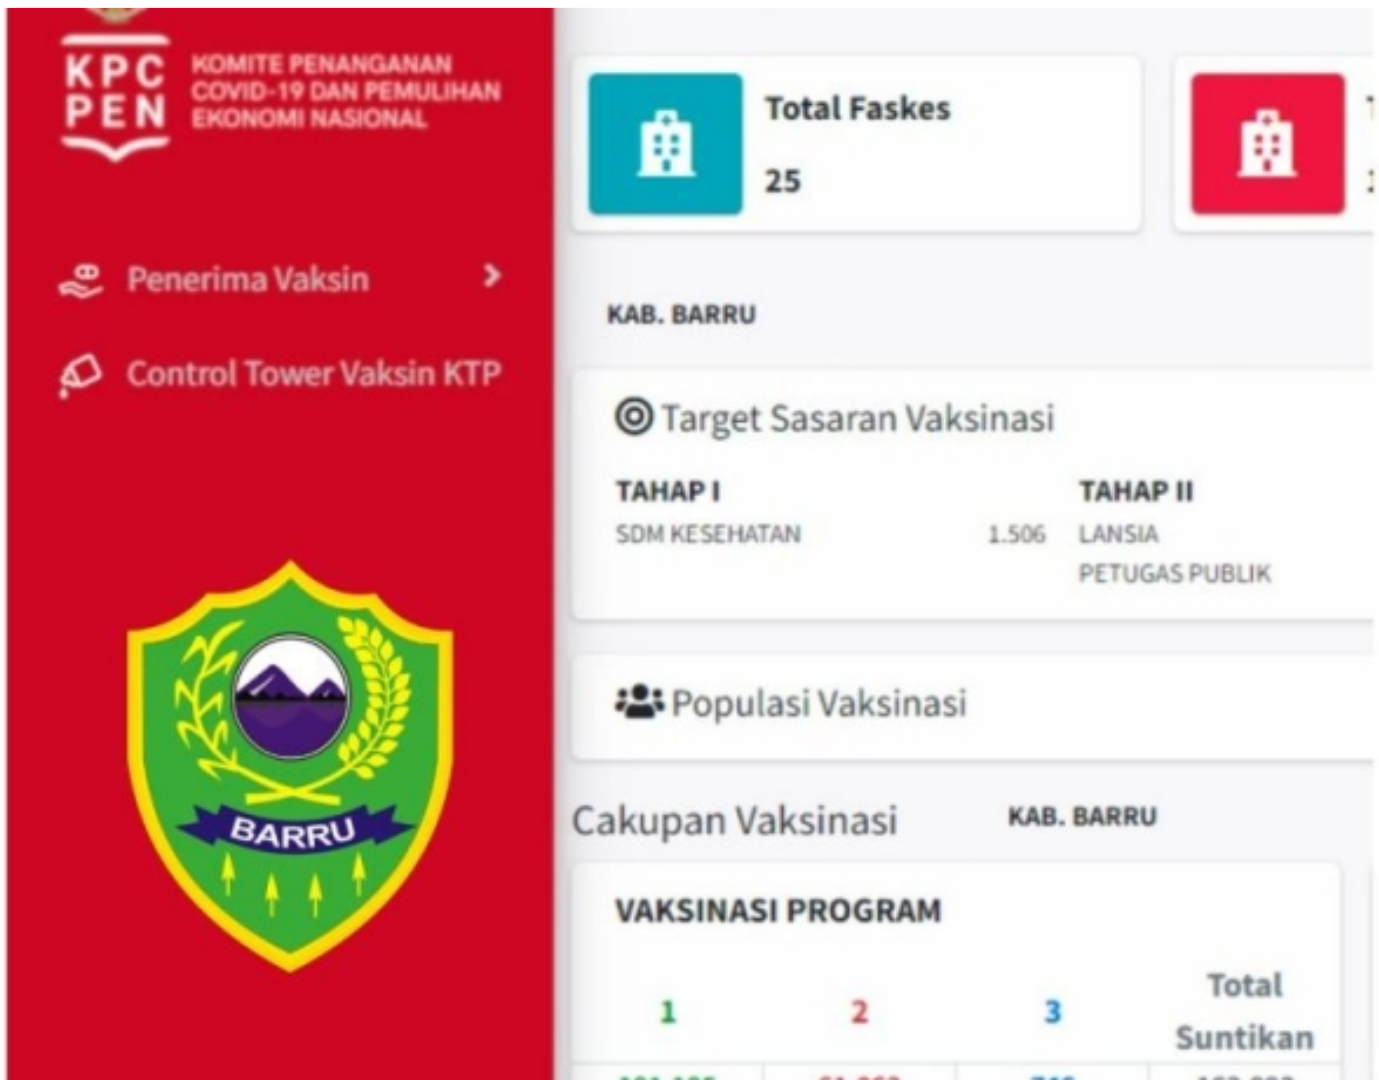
KPC PEN KOMITE PENANGANAN COVID-19 DAN PEMULIHAN EKONOMI NASIONAL

Penerima Vaksin

Control Tower Vaksin KTP

BARRU

Total Faskes

25

KAB. BARRU

Target Sasaran Vaksinasi

TAHAP I

SDM KESEHATAN 1.506

TAHAP II

LANSIA

PETUGAS PUBLIK

Populasi Vaksinasi

Cakupan Vaksinasi KAB. BARRU

VAKSINASI PROGRAM

| 1 | 2 | 3 | Total Suntikan |
|---|---|---|---|
| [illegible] | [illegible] | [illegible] | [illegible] |